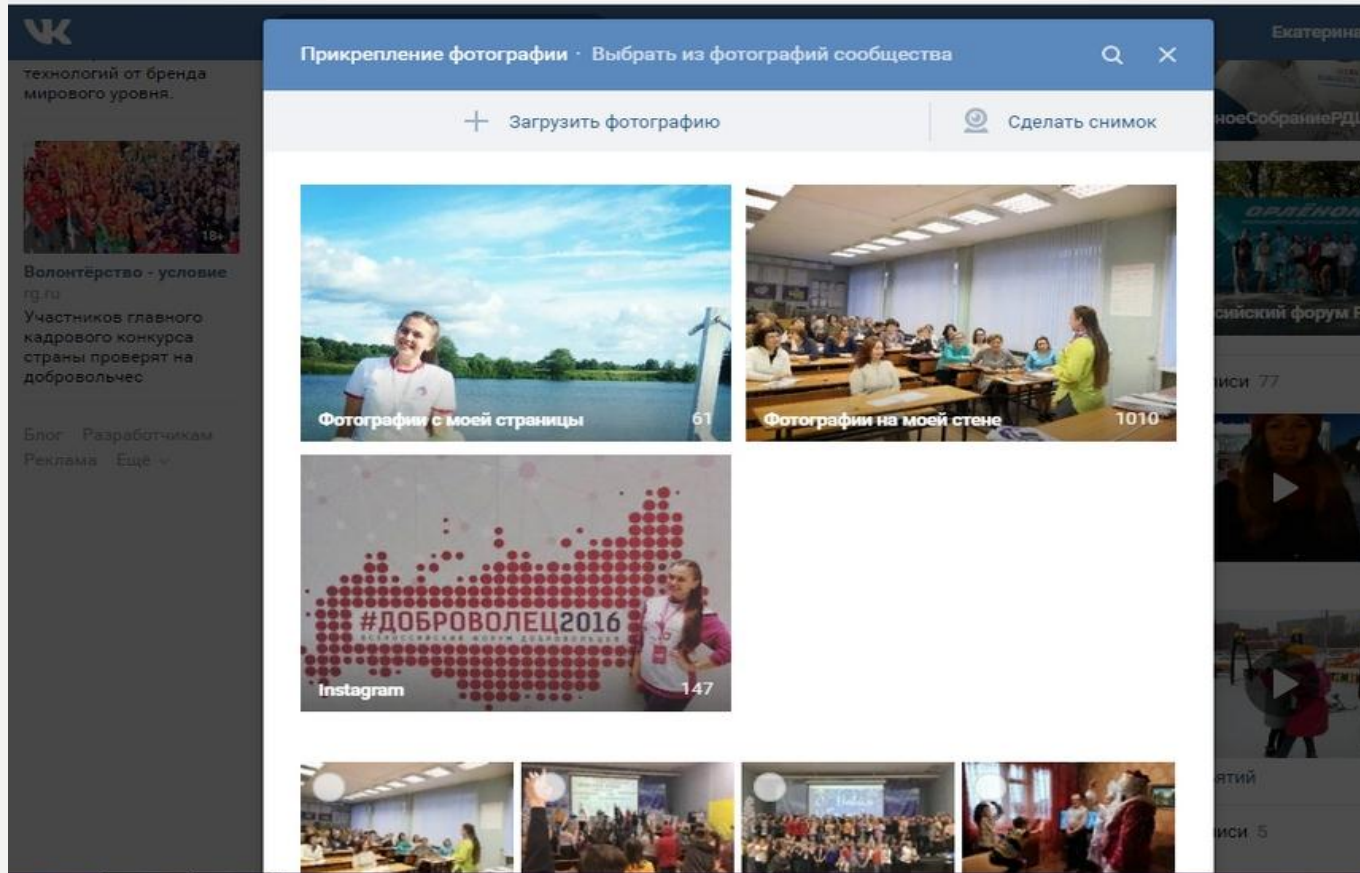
VK

технологий от бренда мирового уровня.

18+

Волонтёрство - условие
rg.ru
Участников главного кадрового конкурса страны проверят на добровольчес

Блог Разработчикам
Реклама Ещё

Прикрепление фотографии · Выбрать из фотографий сообщества

Загрузить фотографию

Сделать снимок

Фотографии с моей страницы 61

Фотографии на моей стене 1010

#ДОБРОВОЛЕЦ2016
ВСЕРОССИЙСКИЙ ФОРУМ ДОБРОВОЛЬЦЕВ

Instagram 147

Екатерина

ноеСобраниеРДШ

ОРЛЁНОК

сийский форум Р

иси 77

ятий

иси 5